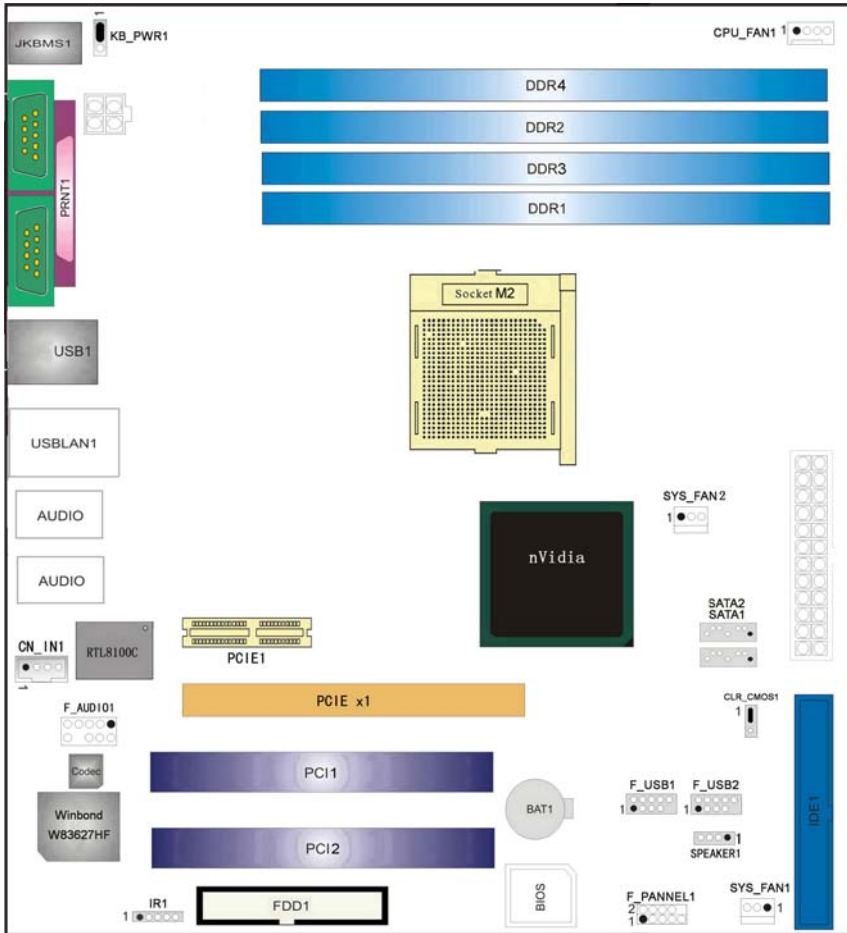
JKBMS1
1
KB_PWR1
CPU_FAN1 1
DDR4
DDR2
DDR3
DDR1
PRNT1
Socket M2
USB1
USBLAN1
AUDIO
AUDIO
SYS_FAN2
1
nVidia
SATA2
SATA1
CN_IN1
1
RTL8100C
PCIE1
PCIE x1
CLR_CMOS1
1
F_AUDIO1
Codec
PCI1
BAT1
F_USB1
1
F_USB2
1
IDE1
Winbond
W83627HF
PCI2
SPEAKER1
1
BIOS
F_PANNEL1
2
1
SYS_FAN1
1
IR1
1
FDD1